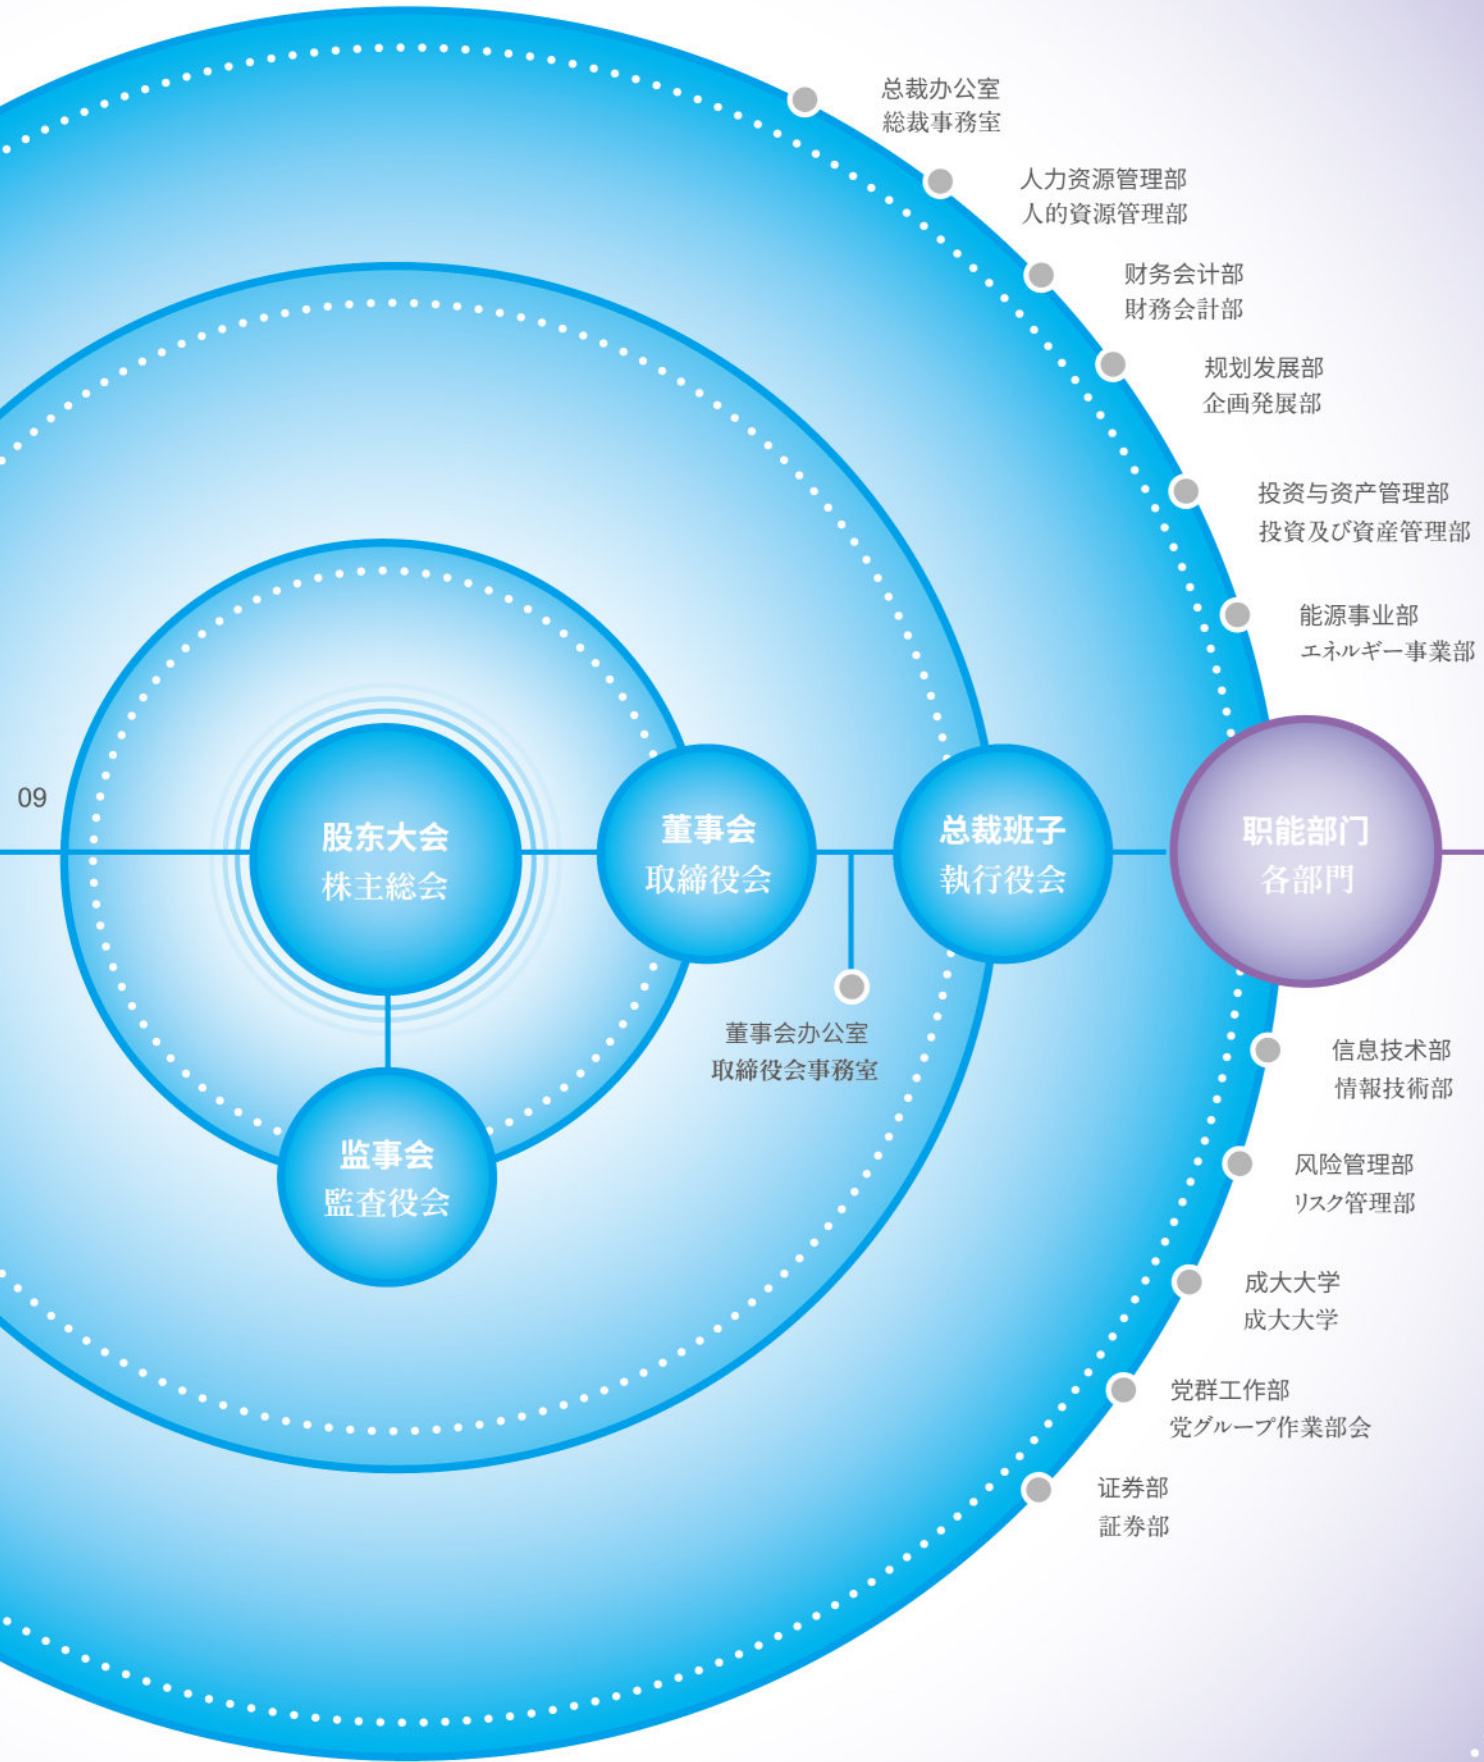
09

股东大会
株主総会

董事会
取締役会

总裁班子
執行役会

职能部门
各部門

监事会
監査役会

董事会办公室
取締役会事務室

总裁办公室
総裁事務室

人力资源管理部
人的資源管理部

财务会计部
財務会計部

规划发展部
企画発展部

投资与资产管理部
投資及び資産管理部

能源事业部
エネルギー事業部

信息技术部
情報技術部

风险管理部
リスク管理部

成大大学
成大大学

党群工作部
党グループ作業部会

证券部
証券部